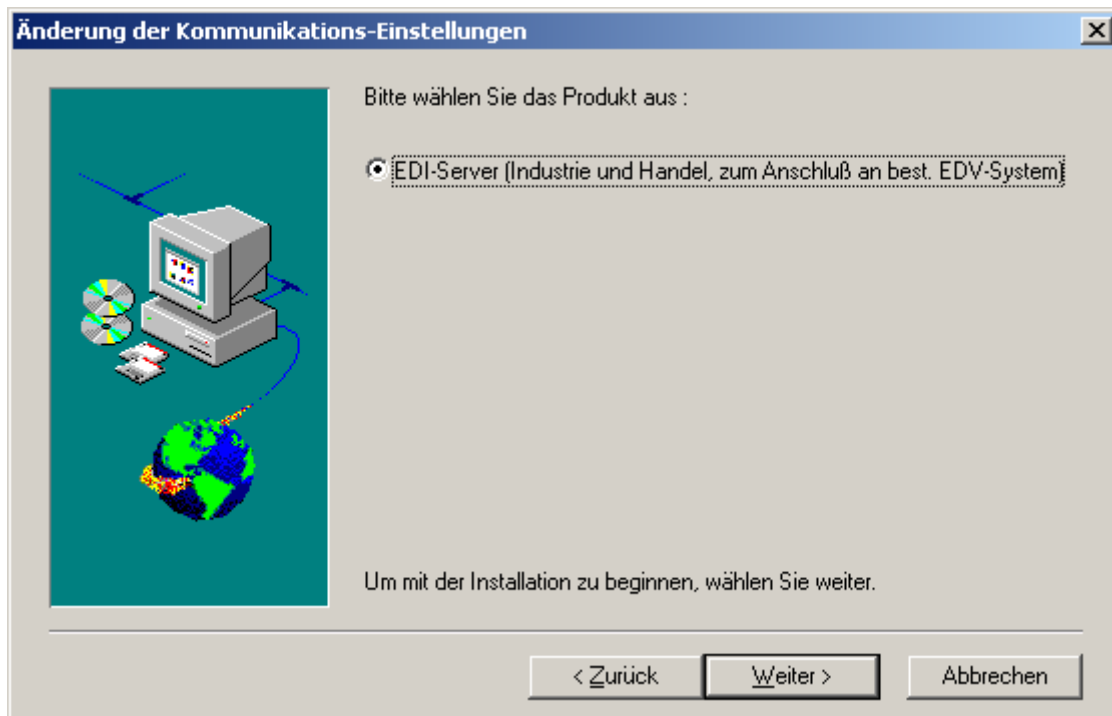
Änderung der Kommunikations-Einstellungen

X

Bitte wählen Sie das Produkt aus :

EDI-Server (Industrie und Handel, zum Anschluß an best. EDV-System)

Um mit der Installation zu beginnen, wählen Sie weiter.

< Zurück

Weiter >

Abbrechen